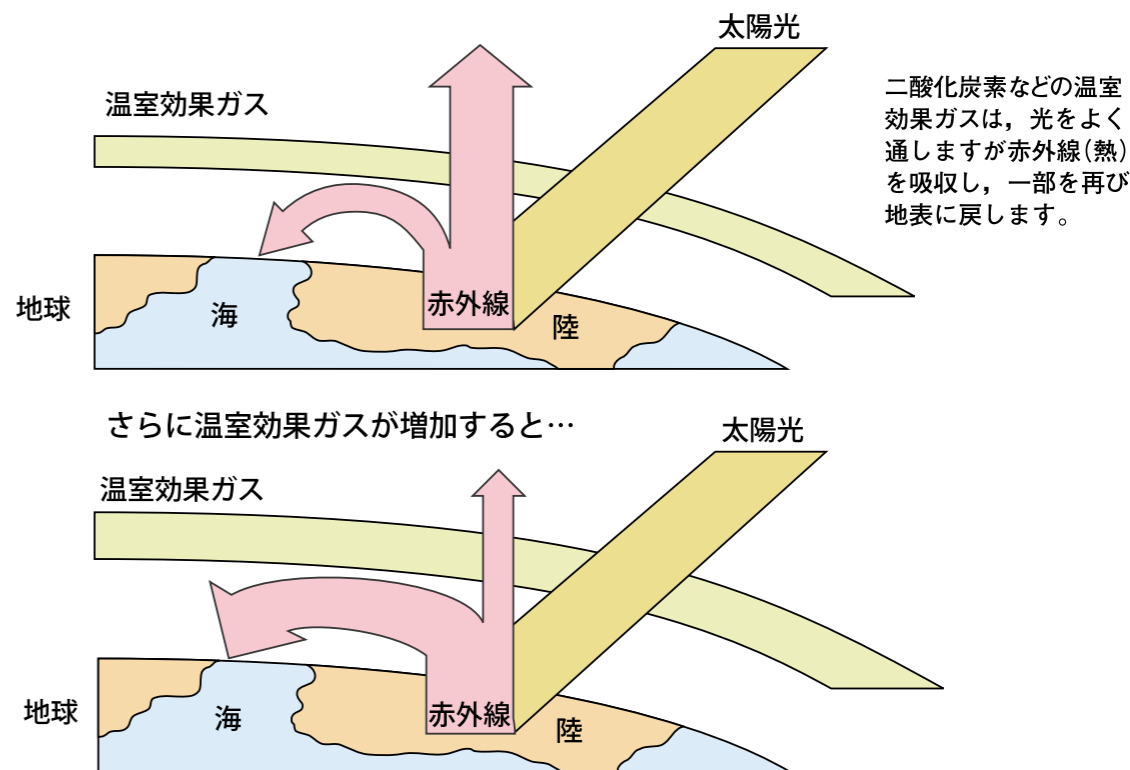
太陽光

温室効果ガス

二酸化炭素などの温室効果ガスは，光をよく通しますが赤外線(熱)を吸収し，一部を再び地表に戻します。

地球

海

赤外線

陸

さらに温室効果ガスが増加すると…

太陽光

温室効果ガス

地球

海

赤外線

陸